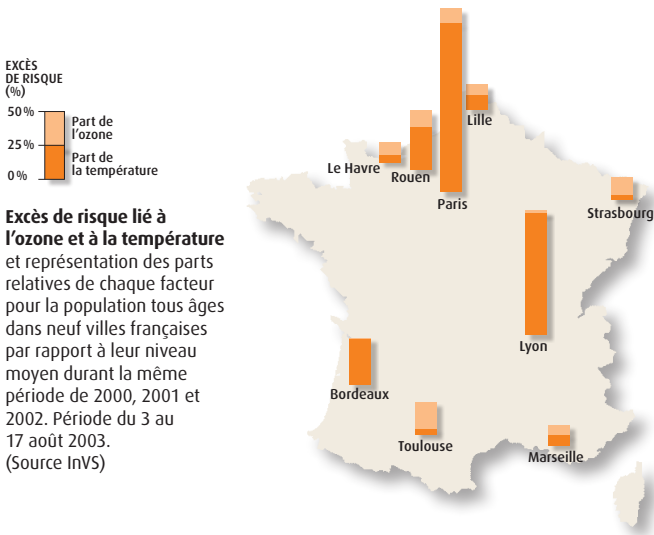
EXCÈS DE RISQUE (%)
50 %
25 %
0 %
Part de l'ozone
Part de la température

**Excès de risque lié à l'ozone et à la température** et représentation des parts relatives de chaque facteur pour la population tous âges dans neuf villes françaises par rapport à leur niveau moyen durant la même période de 2000, 2001 et 2002. Période du 3 au 17 août 2003. (Source InVS)

Lille
Le Havre
Rouen
Paris
Strasbourg
Lyon
Bordeaux
Toulouse
Marseille